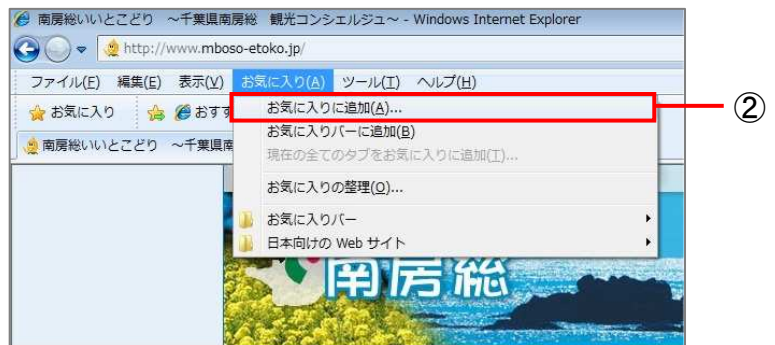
南房総いいとこどり ～千葉県南房総 観光コンシェルジュ～ - Windows Internet Explorer

http://www.mboso-etoko.jp/

ファイル(F) 編集(E) 表示(V) お気に入り(A) ツール(T) ヘルプ(H)

お気に入り おすす

南房総いいとこどり ～千葉県南

お気に入りに追加(A)...

お気に入りバーに追加(B)

現在の全てのタブをお気に入りに追加(T)...

お気に入りの整理(O)...

お気に入りバー

日本向けの Web サイト

②

南房総